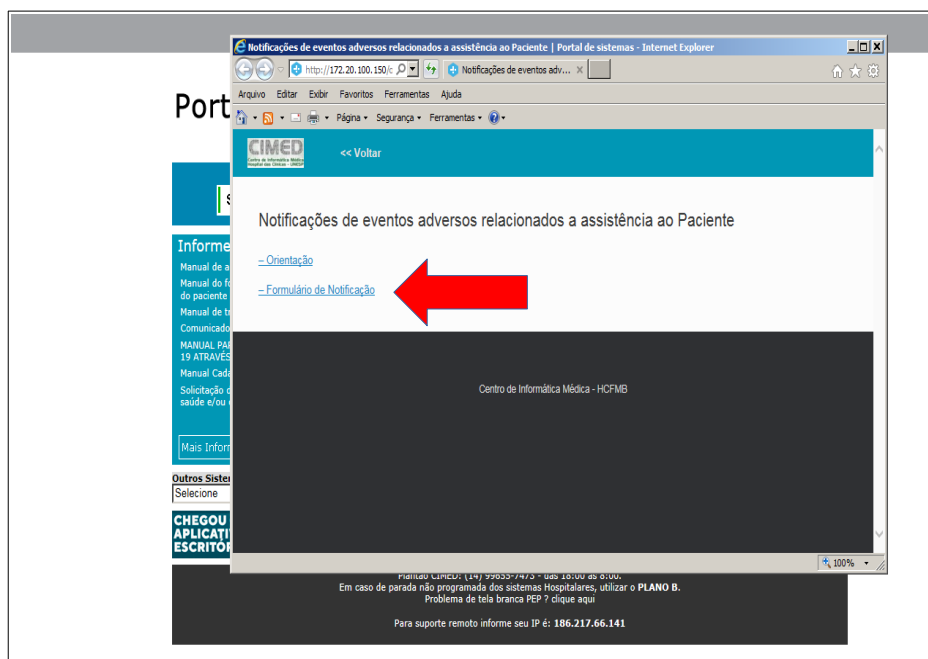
Port

Informe
Manual de a
Manual do f
do paciente
Manual de t
Comunicado
MANUAL PA
19 ATRAVÉ
Manual Cad
Solicitação
saúde e/ou

Mais Inform

Outros Sister
Selecione

CHEGOU
APLICATI
ESCRITÓ

Notificações de eventos adversos relacionados a assistência ao Paciente | Portal de sistemas - Internet Explorer

http://172.20.100.150/c
Notificações de eventos adv...

Arquivo Editar Exibir Favoritos Ferramentas Ajuda

Página ▾ Segurança ▾ Ferramentas ▾

CIMED
Centro de Informática Médica
Hospital das Clínicas - UNESP

<< Voltar

Notificações de eventos adversos relacionados a assistência ao Paciente

– Orientação

– Formulário de Notificação

Centro de Informática Médica - HCFMB

100%

Plantão CIMED: (14) 99635-7473 - das 18:00 às 8:00.
Em caso de parada não programada dos sistemas Hospitalares, utilizar o PLANO B.
Problema de tela branca PEP ? clique aqui

Para suporte remoto informe seu IP é: 186.217.66.141